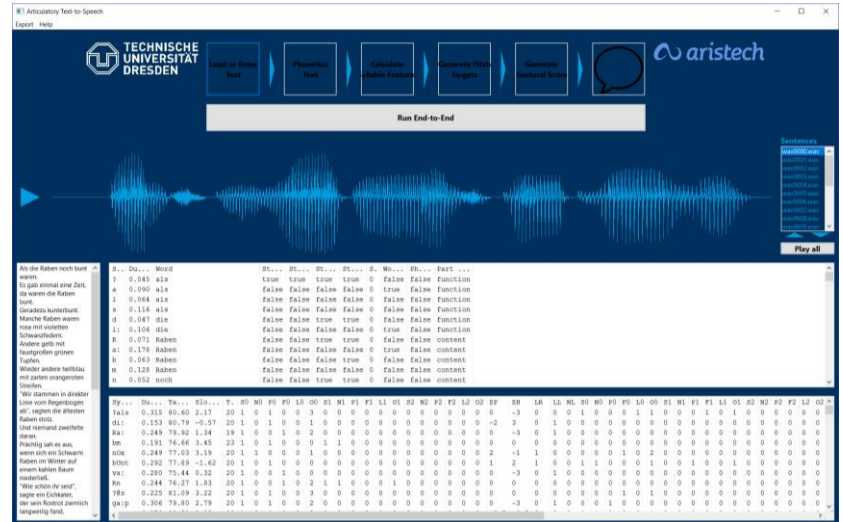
Articulatory Text-to-Speech

Export Help

TECHNISCHE UNIVERSITÄT DRESDEN

Load or Enter Text

Phonetize Text

Calculate Syllable Features

Generate Pitch Targets

Generate Gestural Score

aristech

Run End-to-End

Sentences

Play all

Als die Raben noch bunt waren.
Es gab einmal eine Zeit, da waren die Raben bunt.
Geradezu kunterbunt.
Manche Raben waren rosa mit violetten Schwanzfedern.
Andere gelb mit faustgroßen grünen Tupfen.
Wieder andere hellblau mit zarten orangeroten Streifen.
"Wir stammen in direkter Linie vom Regenbogen ab", sagten die ältesten Raben stolz.
Und niemand zweifelte daran.
Prächtig sah es aus, wenn sich ein Schwarm Raben im Winter auf einem kahlen Baum niederließ.
"Wie schön ihr seid", sagte ein Eichkater, der sein Rotrot ziemlich langweilig fand.

| S.. | Du... | Word | St... | St... | St... | St... | S. | Wo... | Ph... | Part ... |
|---|---|---|---|---|---|---|---|---|---|---|
| ? | 0.045 | als | true | true | true | true | 0 | false | false | function |
| a | 0.090 | als | false | false | false | false | 0 | true | false | function |
| l | 0.064 | als | false | false | false | false | 0 | false | false | function |
| s | 0.116 | als | false | false | false | false | 0 | false | false | function |
| d | 0.047 | die | false | false | true | true | 0 | false | false | function |
| i: | 0.106 | die | false | false | false | false | 0 | true | false | function |
| R | 0.071 | Raben | false | false | true | true | 0 | false | false | content |
| a: | 0.178 | Raben | false | false | false | false | 0 | true | false | content |
| b | 0.063 | Raben | false | false | false | false | 0 | false | false | content |
| n | 0.128 | Raben | false | false | false | false | 0 | false | false | content |
| n | 0.052 | noch | false | false | true | true | 0 | false | false | content |

| Sy... | Du... | Te... | Slo... |
|---|---|---|---|
| ?als | 0.315 | 80.60 | 2.17 |
| di: | 0.153 | 80.79 | -0.57 |
| Ra: | 0.249 | 79.92 | 1.34 |
| bm | 0.191 | 76.66 | 3.45 |
| nOx | 0.249 | 77.03 | 3.19 |
| bUnt | 0.292 | 77.89 | -1.62 |
| va: | 0.280 | 75.44 | 0.32 |
| Rn | 0.244 | 76.27 | 1.83 |
| ?Es | 0.225 | 81.09 | 3.22 |
| ga:p | 0.304 | 79.80 | 2.79 |